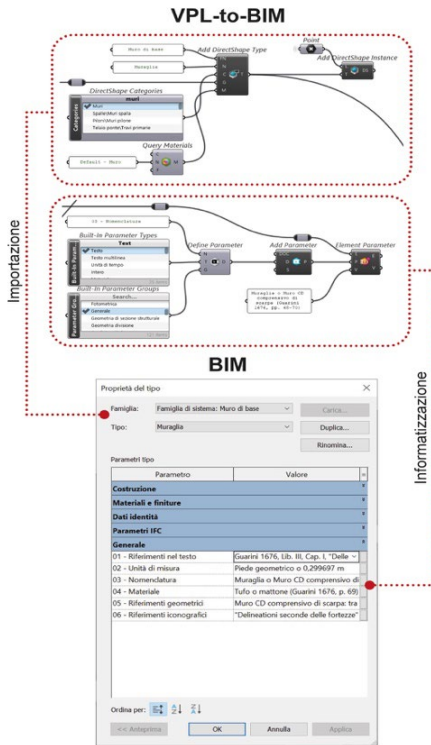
VPL-to-BIM

Muro di base
Muraglie
Add DirectShape Type
Point
Add DirectShape Instance
DirectShape Categories
muri
Categories
Muri
Spalle/Muri spalle
Pilori/Muri pilone
Telaio portel/Travi primarie
Query Materials
Default - Muro

Importazione

03 - Nomenclatura
Built-In Parameter Types
Text
Built-In Param
Testo
Testo multilinea
Unità di tempo
Intero
Define Parameter
Add Parameter
Element Parameter
Built-in Parameter Groups
Search...
Parameter Gro
Fotometria
Generale
Geometria di sezione strutturale
Geometria divisione
Muraglia o Muro CD comprensivo di scarpa (Guarini 1676, pp. 69-70)

Informatizzazione

BIM

Proprietà del tipo
Famiglia: Famiglia di sistema: Muro di base
Carica...
Tipo: Muraglia
Duplica...
Rinomina...
Parametri tipo

| Parametro | Valore |
|---|---|
| Costruzione | |
| Materiali e finiture | |
| Dati identità | |
| Parametri IFC | |
| Generale | |
| 01 - Riferimenti nel testo | Guarini 1676, Lib. III, Cap. I, "Delle |
| 02 - Unità di misura | Piede geometrico o 0,299697 m |
| 03 - Nomenclatura | Muraglia o Muro CD comprensivo di |
| 04 - Materiale | Tufo o mattone (Guarini 1676, p. 69) |
| 05 - Riferimenti geometrici | Muro CD comprensivo di scarpa: tra |
| 06 - Riferimenti iconografici | "Delineationi seconde delle fortezze" |

Ordina per:
<< Anteprima
OK
Annulla
Applica